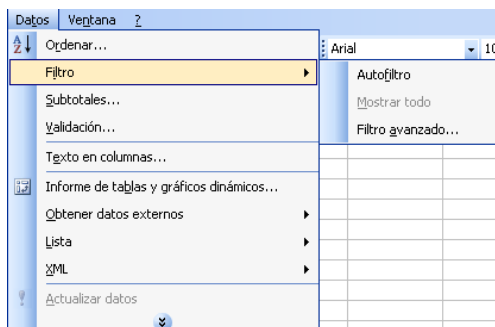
Datos Ventana ?

Ordenar...
Filtro
Subtotales...
Validación...
Texto en columnas...
Informe de tablas y gráficos dinámicos...
Obtener datos externos
Lista
XML
Actualizar datos

Arial
10

Autofiltro
Mostrar todo
Filtro avanzado...